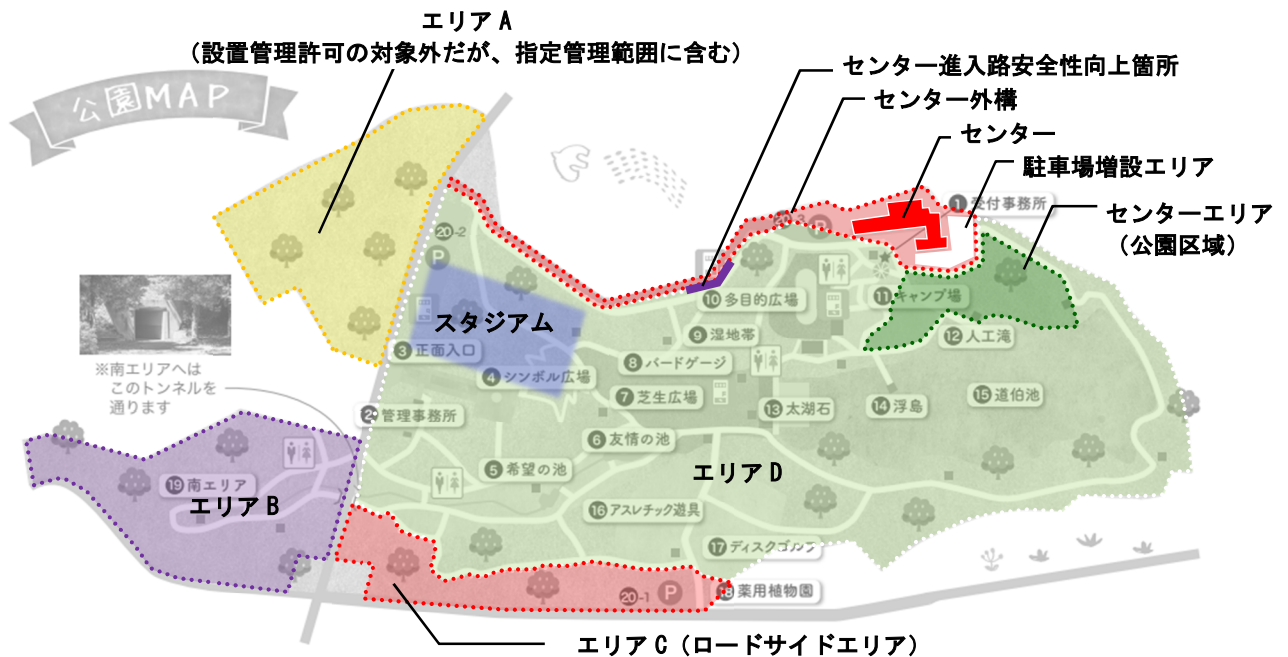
エリアＡ
（設置管理許可の対象外だが、指定管理範囲に含む）

センター進入路安全性向上箇所
センター外構
センター
駐車場増設エリア
センターエリア
（公園区域）

公園MAP

① 受付事務所
20-2
P
スタジアム
③ 正面入口
④ シンボル広場
② 管理事務所
⑤ 希望の池
⑥ 友情の池
⑦ 芝生広場
⑧ バードゲージ
⑨ 湿地帯
⑩ 多目的広場
⑪ キャンプ場
⑫ 人工滝
⑬ 太湖石
⑭ 浮島
⑮ 道伯池
⑯ アスレチック遊具
⑰ ディスクゴルフ
⑱ 薬用植物園
⑲ 南エリア
20-1
P

※南エリアへはこのトンネルを通ります

エリアＢ
エリアＤ
エリアＣ（ロードサイドエリア）